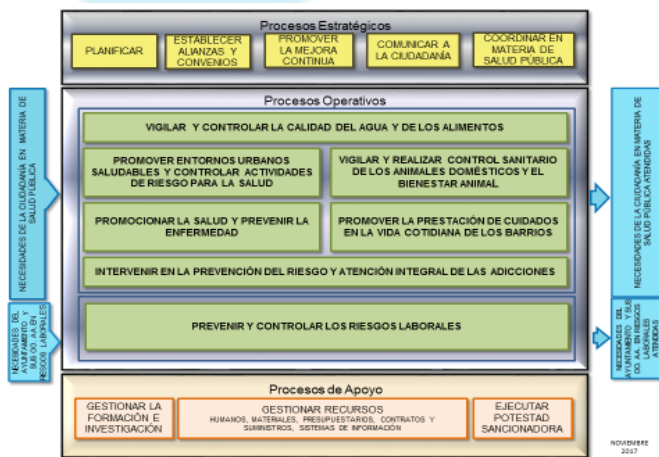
Procesos Estratégicos

PLANIFICAR

ESTABLECER ALIANZAS Y CONVENIOS

PROMOVER LA MEJORA CONTINUA

COMUNICAR A LA CIUDADANÍA

COORDINAR EN MATERIA DE SALUD PÚBLICA

NECESIDADES DE LA CIUDADANÍA EN MATERIA DE SALUD PÚBLICA

NECESIDADES DEL AYUNTAMIENTO Y SUS OO. AA. EN RIESGOS LABORALES

Procesos Operativos

VIGILAR Y CONTROLAR LA CALIDAD DEL AGUA Y DE LOS ALIMENTOS

PROMOVER ENTORNOS URBANOS SALUDABLES Y CONTROLAR ACTIVIDADES DE RIESGO PARA LA SALUD

VIGILAR Y REALIZAR CONTROL SANITARIO DE LOS ANIMALES DOMÉSTICOS Y EL BIENESTAR ANIMAL

PROMOCIONAR LA SALUD Y PREVENIR LA ENFERMEDAD

PROMOVER LA PRESTACIÓN DE CUIDADOS EN LA VIDA COTIDIANA DE LOS BARRIOS

INTERVENIR EN LA PREVENCIÓN DEL RIESGO Y ATENCIÓN INTEGRAL DE LAS ADICCIONES

PREVENIR Y CONTROLAR LOS RIESGOS LABORALES

NECESIDADES DE LA CIUDADANÍA EN MATERIA DE SALUD PÚBLICA ATENDIDAS

NECESIDADES DEL AYUNTAMIENTO Y SUS OO. AA. EN RIESGOS LABORALES ATENDIDAS

Procesos de Apoyo

GESTIONAR LA FORMACIÓN E INVESTIGACIÓN

GESTIONAR RECURSOS
HUMANOS, MATERIALES, PRESUPUESTARIOS, CONTRATOS Y SUMINISTROS, SISTEMAS DE INFORMACIÓN

EJECUTAR POTESTAD SANCIONADORA

NOVIEMBRE 2017